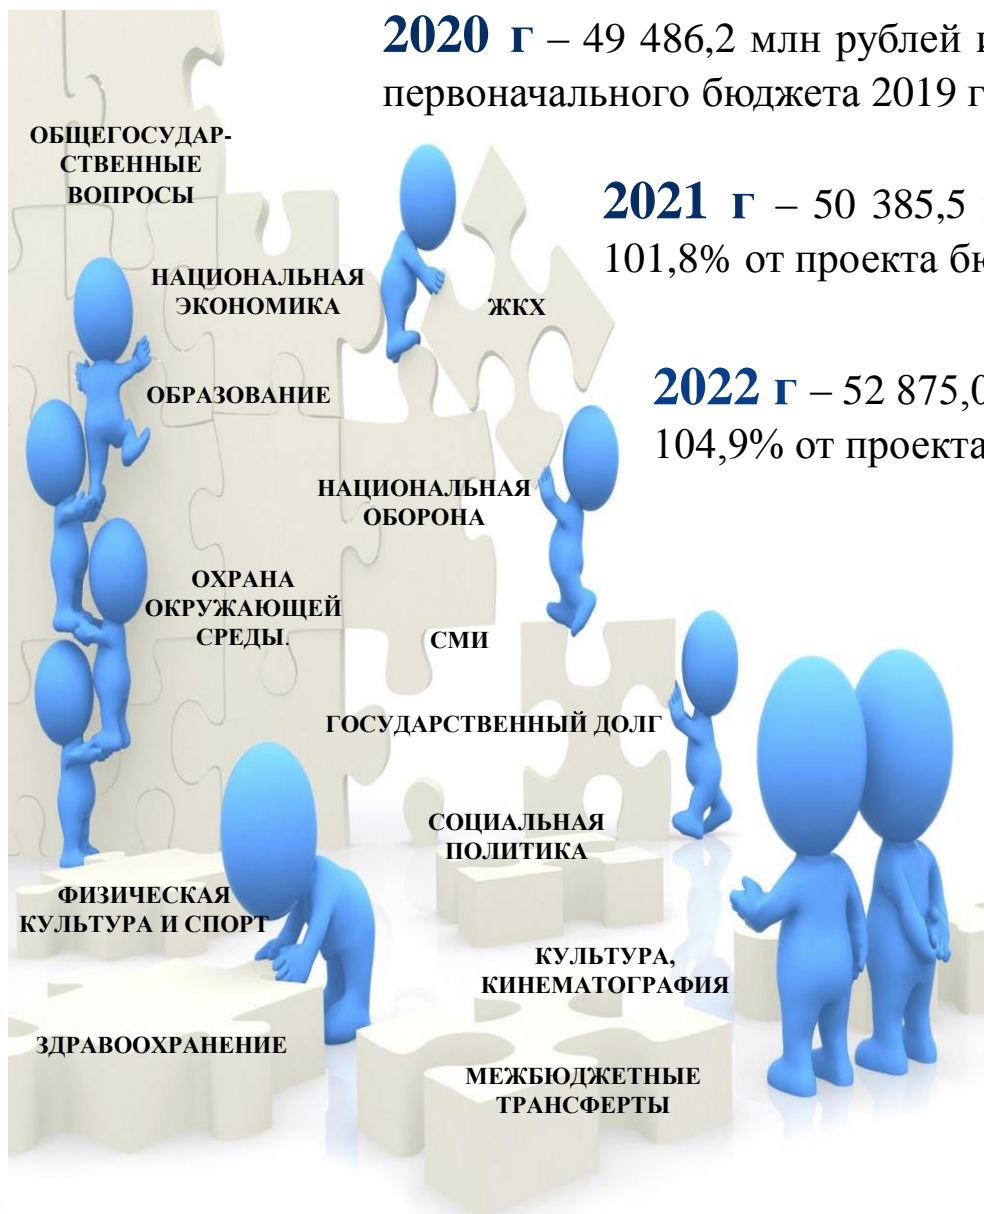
**2020 г** – 49 486,2 млн рублей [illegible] первоначального бюджета 2019 г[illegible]

**2021 г** – 50 385,5 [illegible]
101,8% от проекта бю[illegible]

**2022 г** – 52 875,0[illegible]
104,9% от проекта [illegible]

ОБЩЕГОСУДАРСТВЕННЫЕ ВОПРОСЫ

НАЦИОНАЛЬНАЯ ЭКОНОМИКА

ЖКХ

ОБРАЗОВАНИЕ

НАЦИОНАЛЬНАЯ ОБОРОНА

ОХРАНА ОКРУЖАЮЩЕЙ СРЕДЫ.

СМИ

ГОСУДАРСТВЕННЫЙ ДОЛГ

СОЦИАЛЬНАЯ ПОЛИТИКА

ФИЗИЧЕСКАЯ КУЛЬТУРА И СПОРТ

КУЛЬТУРА, КИНЕМАТОГРАФИЯ

ЗДРАВООХРАНЕНИЕ

МЕЖБЮДЖЕТНЫЕ ТРАНСФЕРТЫ